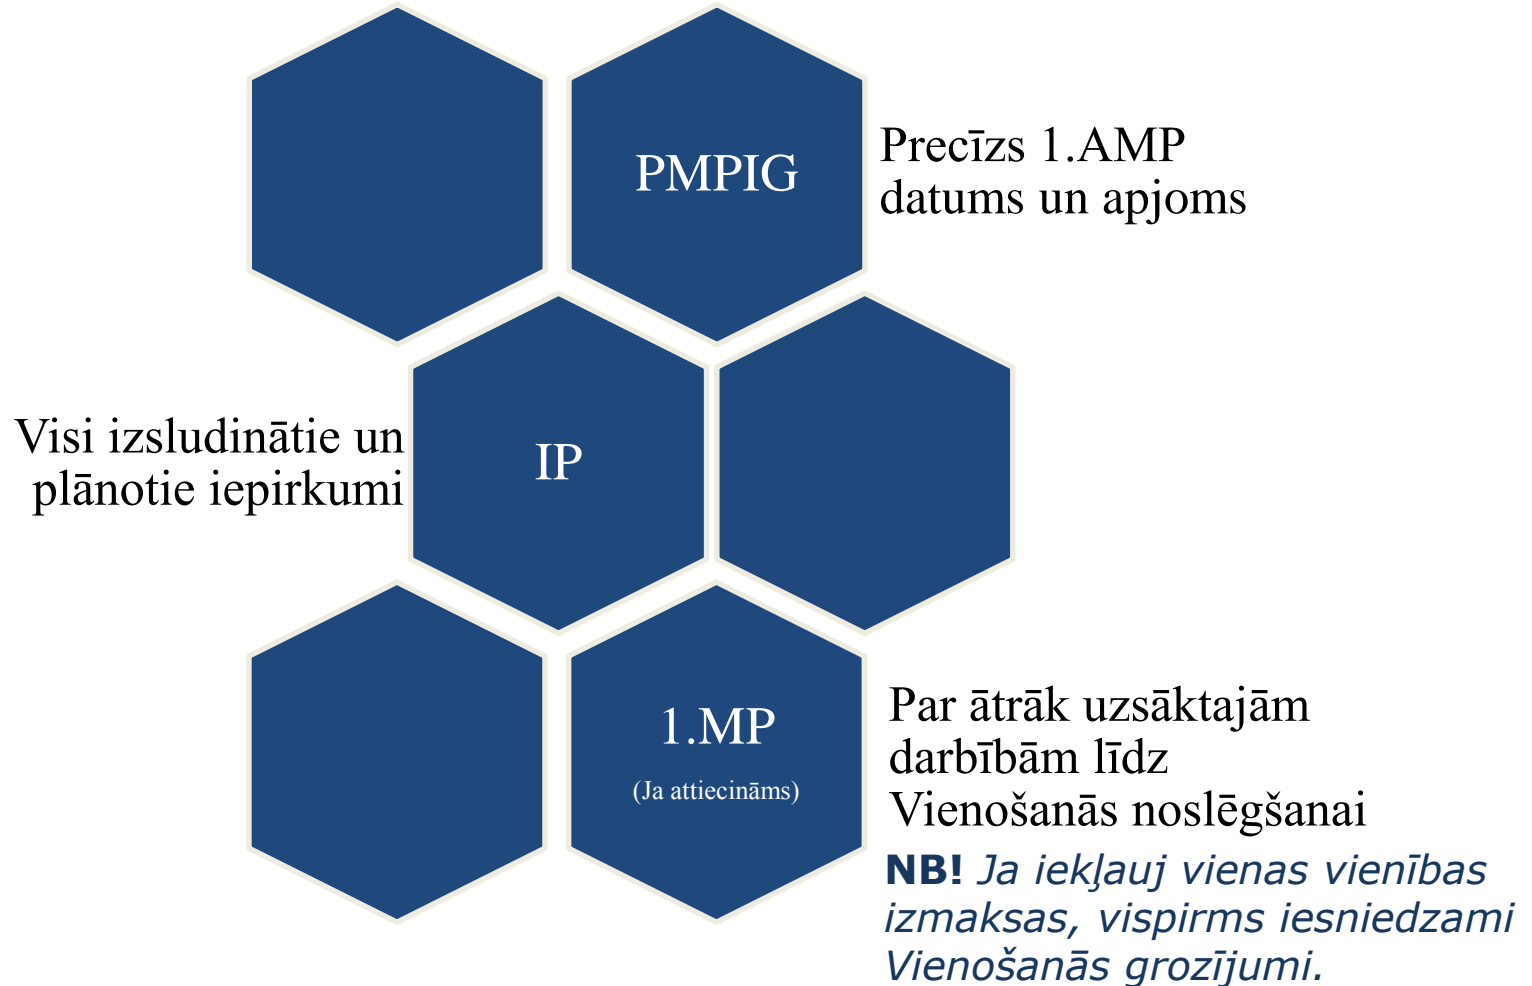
PMPIG

Precīzs 1.AMP datums un apjoms

Visi izsludinātie un plānotie iepirkumi

IP

1.MP
(Ja attiecināms)

Par ātrāk uzsāktajām darbībām līdz Vienošanās noslēgšanai

**NB!** *Ja iekļauj vienas vienības izmaksas, vispirms iesniedzami Vienošanās grozījumi.*